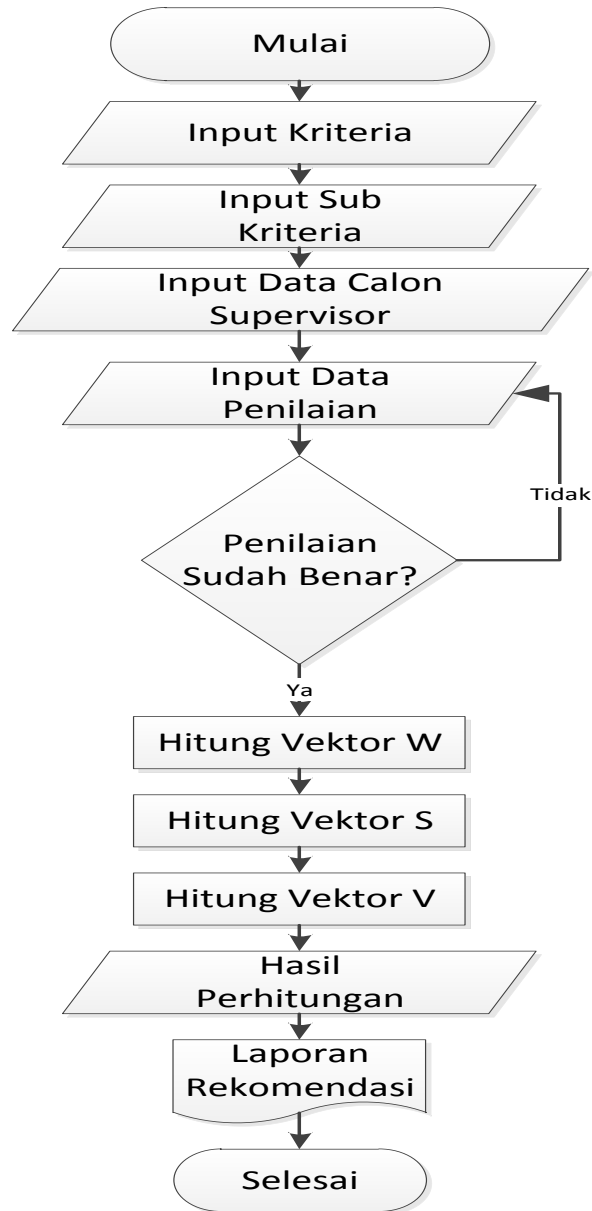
Mulai

Input Kriteria

Input Sub Kriteria

Input Data Calon Supervisor

Input Data Penilaian

Penilaian Sudah Benar?

Tidak

Ya

Hitung Vektor W

Hitung Vektor S

Hitung Vektor V

Hasil Perhitungan

Laporan Rekomendasi

Selesai